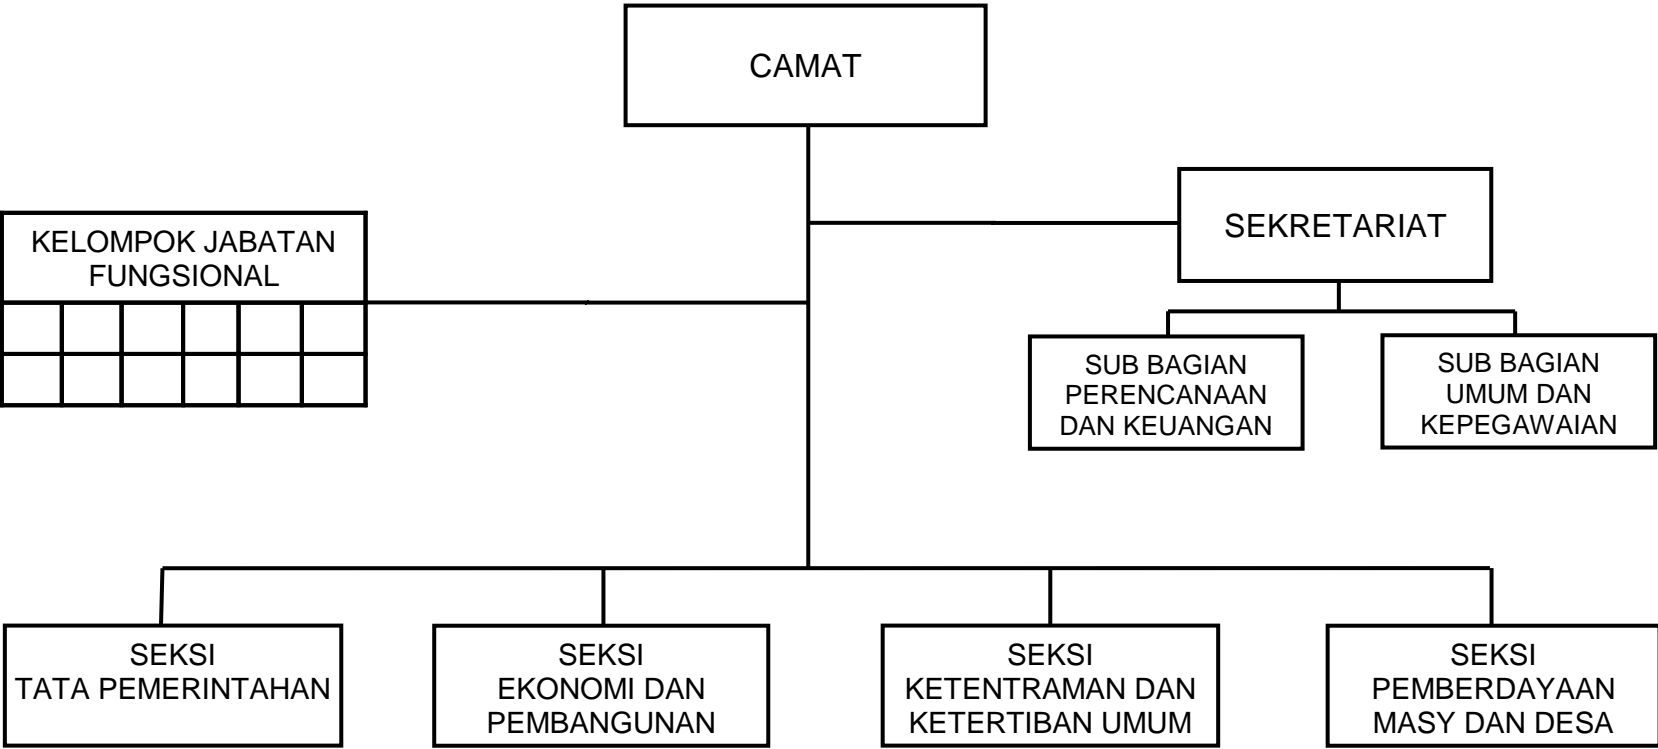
CAMAT

KELOMPOK JABATAN FUNGSIONAL

SEKRETARIAT

SUB BAGIAN PERENCANAAN DAN KEUANGAN

SUB BAGIAN UMUM DAN KEPEGAWAIAN

SEKSI TATA PEMERINTAHAN

SEKSI EKONOMI DAN PEMBANGUNAN

SEKSI KETENTRAMAN DAN KETERTIBAN UMUM

SEKSI PEMBERDAYAAN MASY DAN DESA